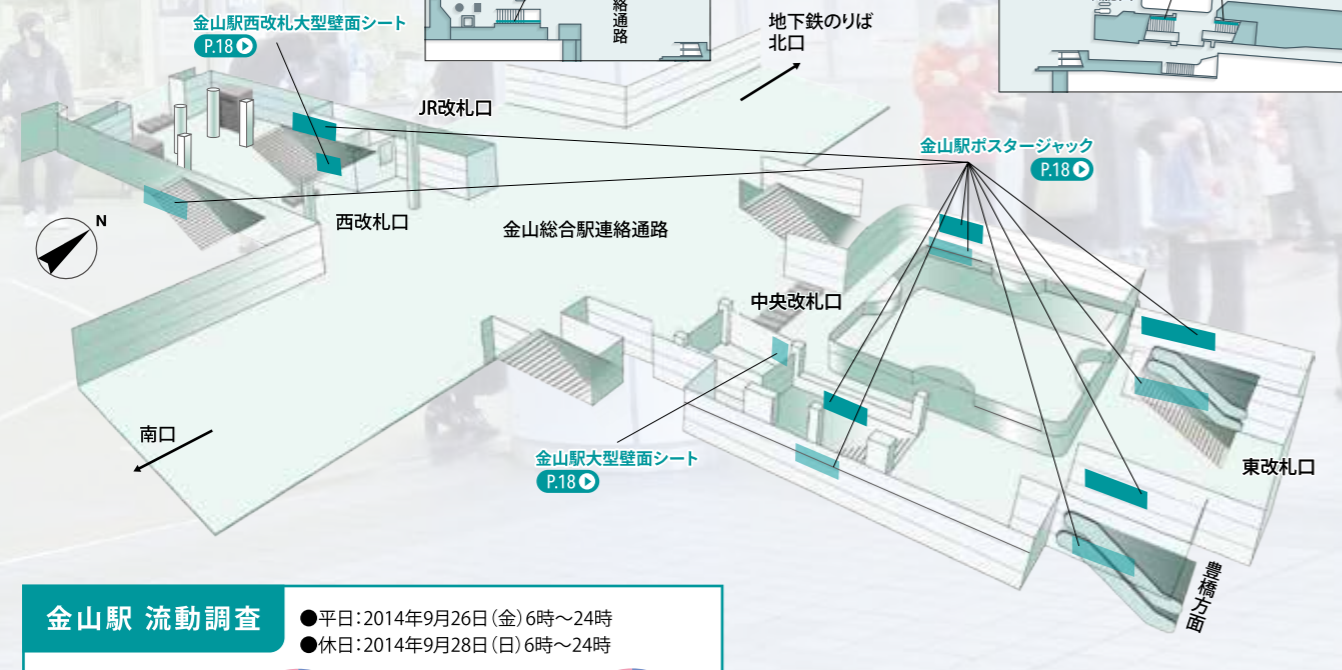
金山駅西改札大型壁面シート
P.18

絡通路

地下鉄のりば
北口

JR改札口

金山駅ポスタージャック
P.18

N

西改札口

金山総合駅連絡通路

中央改札口

南口

金山駅大型壁面シート
P.18

東改札口

豊橋方面

金山駅 流動調査
●平日:2014年9月26日(金)6時～24時
●休日:2014年9月28日(日)6時～24時